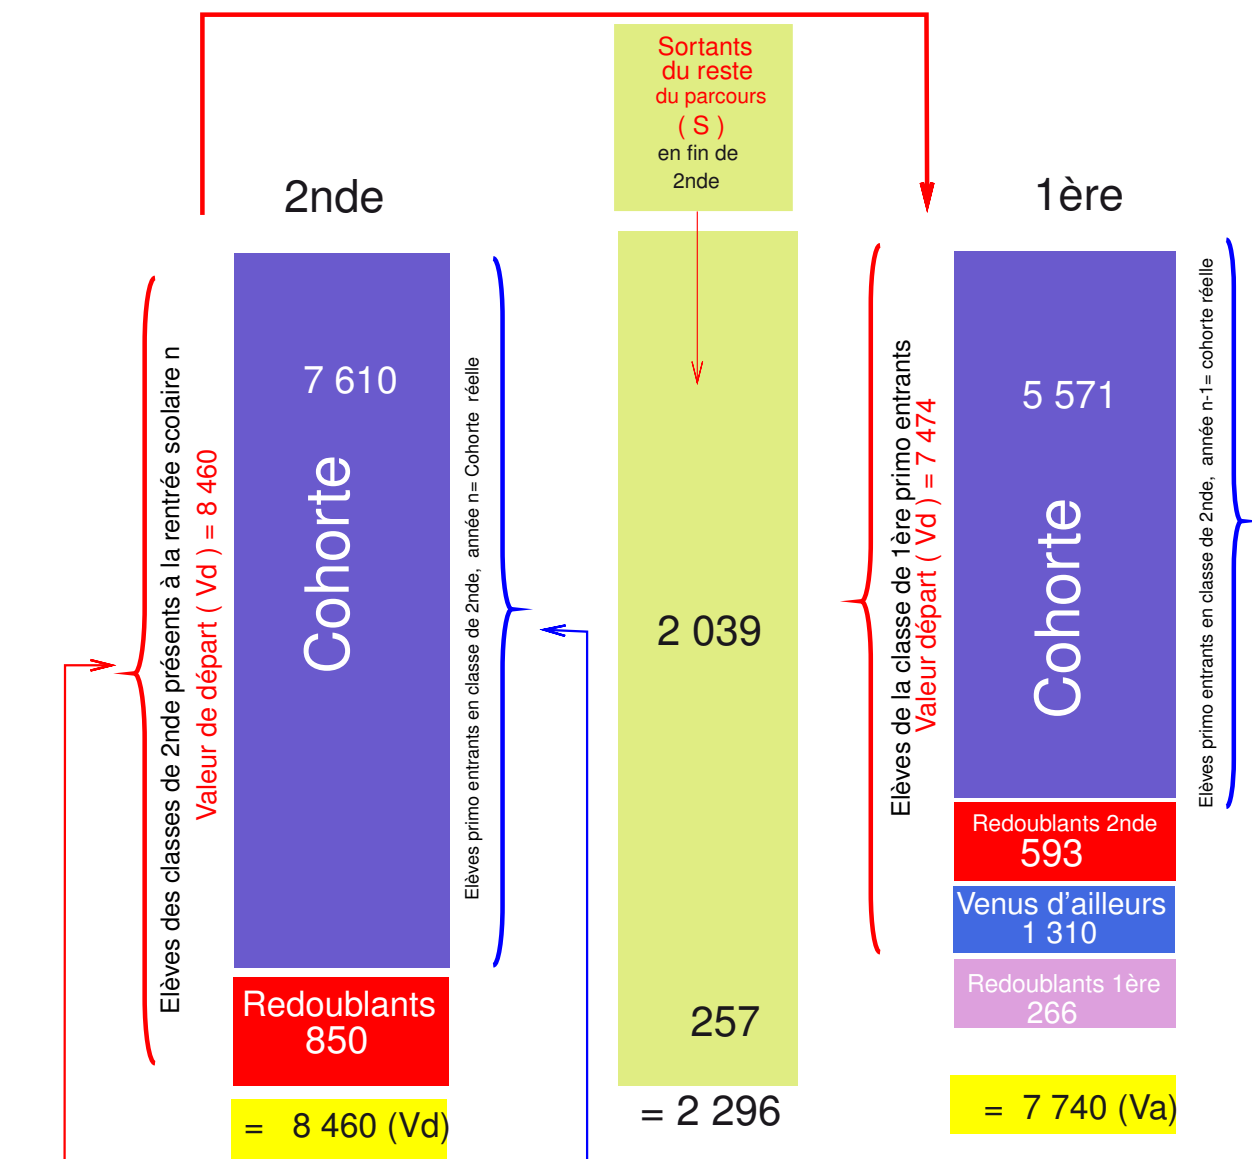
Sortants du reste du parcours ( S ) en fin de 2nde

2nde

1ère

Elèves des classes de 2nde présents à la rentrée scolaire n
Valeur de départ ( Vd ) = 8 460

7 610

Cohorte

Elèves primo entrants en classe de 2nde, année n= Cohorte réelle

Redoublants
850

= 8 460 (Vd)

2 039

257

= 2 296

Elèves de la classe de 1ère primo entrants
Valeur départ ( Vd ) = 7 474

5 571

Cohorte

Elèves primo entrants en classe de 2nde, année n-1= cohorte réelle

Redoublants 2nde
593

Venus d'ailleurs
1 310

Redoublants 1ère
266

= 7 740 (Va)